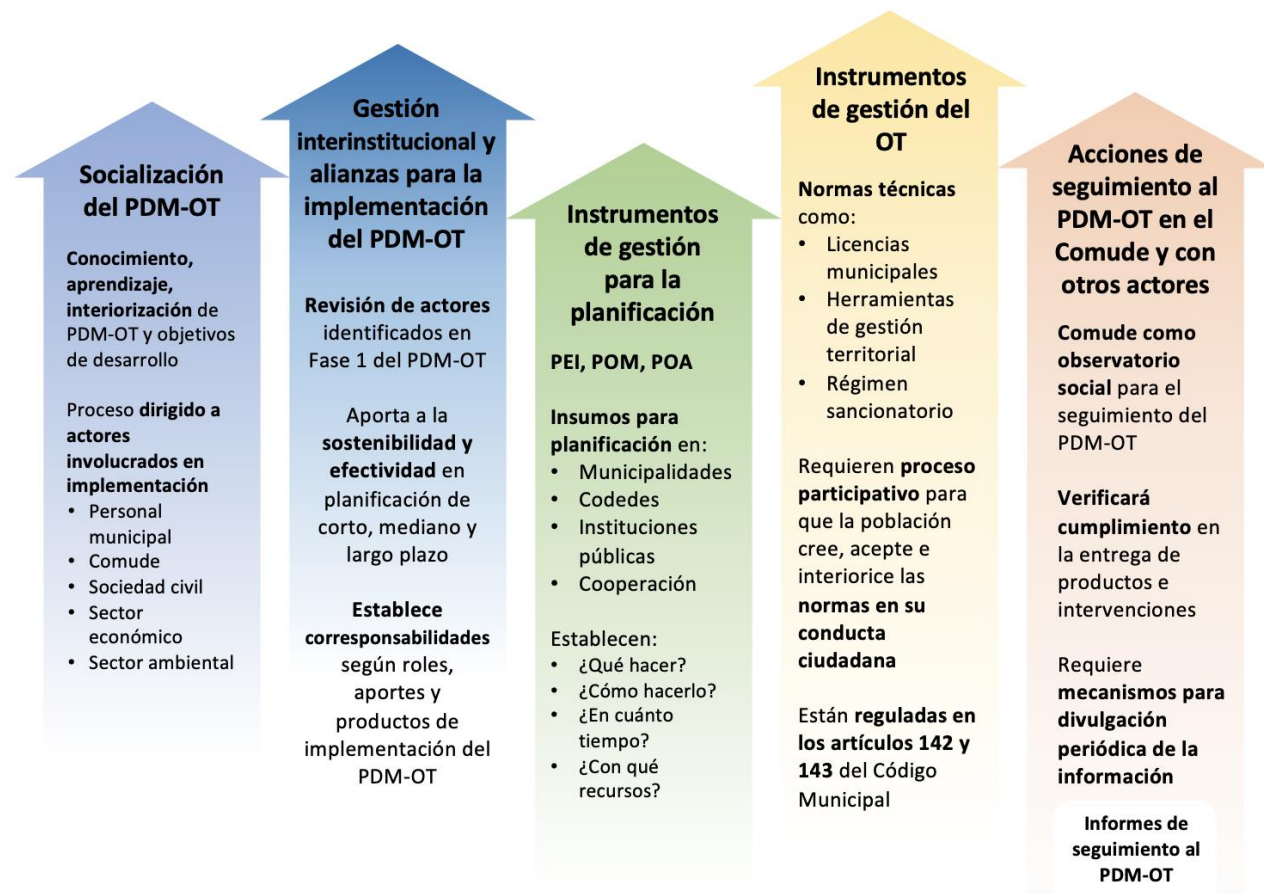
Socialización del PDM-OT

Conocimiento, aprendizaje, interiorización de PDM-OT y objetivos de desarrollo

Proceso dirigido a actores involucrados en implementación
• Personal municipal
• Comude
• Sociedad civil
• Sector económico
• Sector ambiental

Gestión interinstitucional y alianzas para la implementación del PDM-OT

Revisión de actores identificados en Fase 1 del PDM-OT

Aporta a la sostenibilidad y efectividad en planificación de corto, mediano y largo plazo

Establece corresponsabilidades según roles, aportes y productos de implementación del PDM-OT

Instrumentos de gestión para la planificación

PEI, POM, POA

Insumos para planificación en:
• Municipalidades
• Codedes
• Instituciones públicas
• Cooperación

Establecen:
• ¿Qué hacer?
• ¿Cómo hacerlo?
• ¿En cuánto tiempo?
• ¿Con qué recursos?

Instrumentos de gestión del OT

Normas técnicas como:
• Licencias municipales
• Herramientas de gestión territorial
• Régimen sancionatorio

Requieren proceso participativo para que la población cree, acepte e interiorice las normas en su conducta ciudadana

Están reguladas en los artículos 142 y 143 del Código Municipal

Acciones de seguimiento al PDM-OT en el Comude y con otros actores

Comude como observatorio social para el seguimiento del PDM-OT

Verificará cumplimiento en la entrega de productos e intervenciones

Requiere mecanismos para divulgación periódica de la información

Informes de seguimiento al PDM-OT